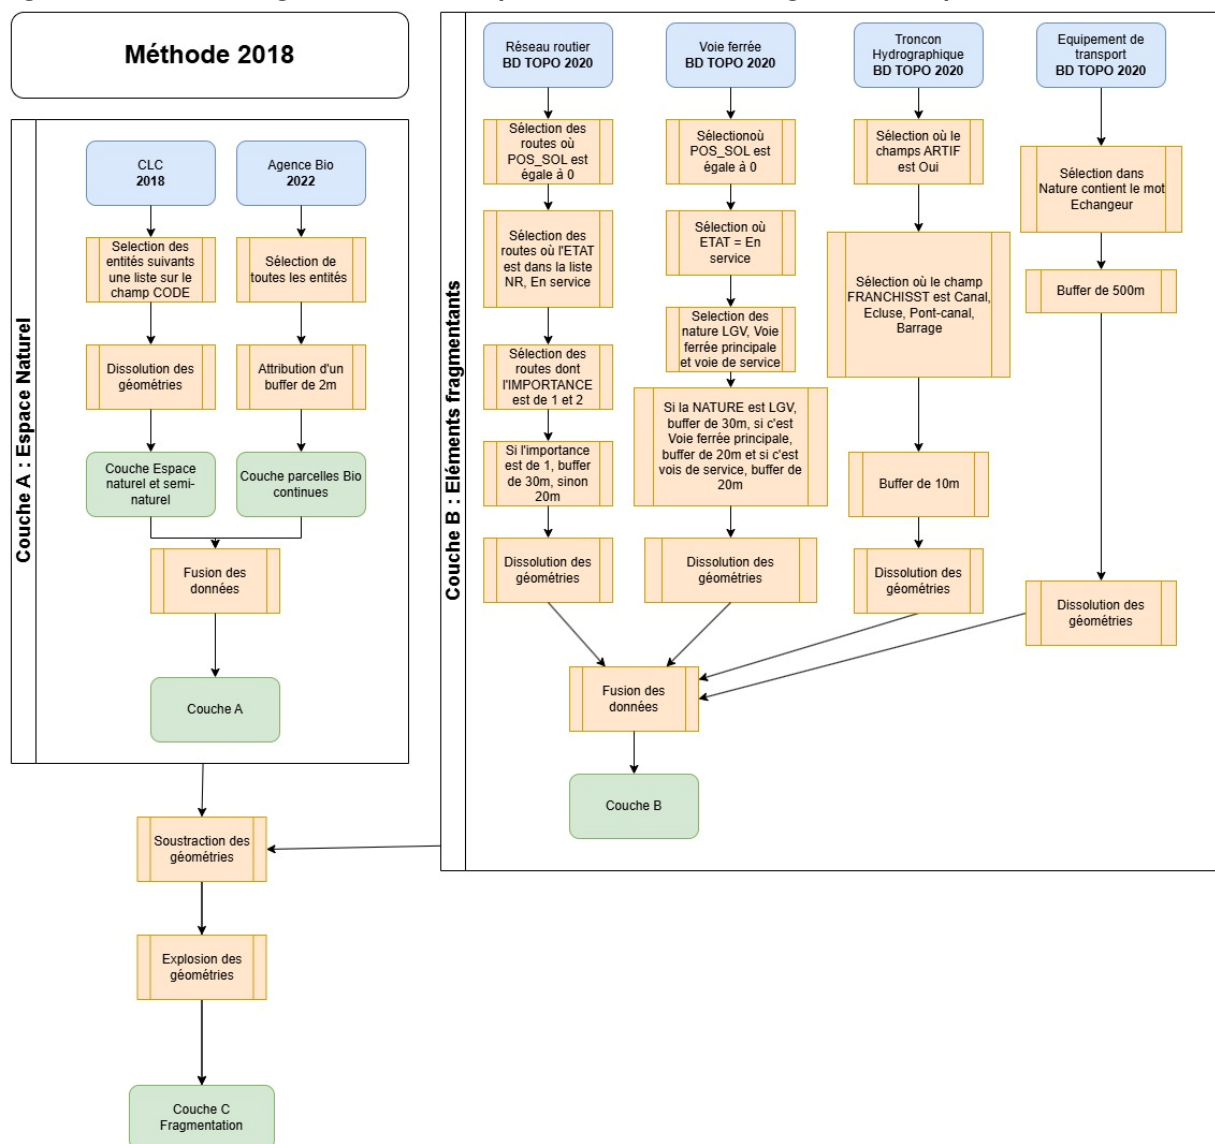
Méthode 2018

Couche A : Espace Naturel

CLC 2018

Agence Bio 2022

Selection des entités suivants une liste sur le champ CODE

Sélection de toutes les entités

Dissolution des géométries

Attribution d'un buffer de 2m

Couche Espace naturel et semi-naturel

Couche parcelles Bio continues

Fusion des données

Couche A

Couche B : Eléments fragmentants

Réseau routier BD TOPO 2020

Voie ferrée BD TOPO 2020

Troncon Hydrographique BD TOPO 2020

Equipement de transport BD TOPO 2020

Sélection des routes où POS_SOL est égale à 0

Sélectionoù POS_SOL est égale à 0

Sélection où le champs ARTIF est Oui

Sélection dans Nature contient le mot Echangeur

Sélection des routes où l'ETAT est dans la liste NR, En service

Sélection où ETAT = En service

Sélection où le champ FRANCHISST est Canal, Ecluse, Pont-canal, Barrage

Buffer de 500m

Selection des nature LGV, Voie ferrée principale et voie de service

Sélection des routes dont l'IMPORTANCE est de 1 et 2

Si la NATURE est LGV, buffer de 30m, si c'est Voie ferrée principale, buffer de 20m et si c'est vois de service, buffer de 20m

Si l'importance est de 1, buffer de 30m, sinon 20m

Buffer de 10m

Dissolution des géométries

Dissolution des géométries

Dissolution des géométries

Dissolution des géométries

Fusion des données

Couche B

Soustraction des géométries

Explosion des géométries

Couche C Fragmentation